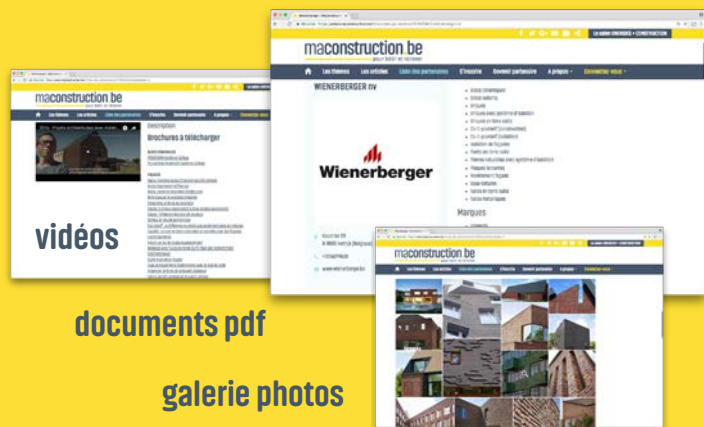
maconstruction.be
pour bâtir et rénover

Les thèmes
Les articles
Liste des partenaires
S'inscrire
Devenir partenaire
A propos
Connectez-vous

Description

Brochures à télécharger

vidéos

maconstruction.be
pour bâtir et rénover

Les thèmes
Les articles
Liste des partenaires
S'inscrire
Devenir partenaire
A propos
Connectez-vous

WIENERBERGER nv

Wienerberger

Marques

documents pdf

maconstruction.be
pour bâtir et rénover

Les thèmes
Les articles
Liste des partenaires
S'inscrire
Devenir partenaire
A propos
Connectez-vous

galerie photos